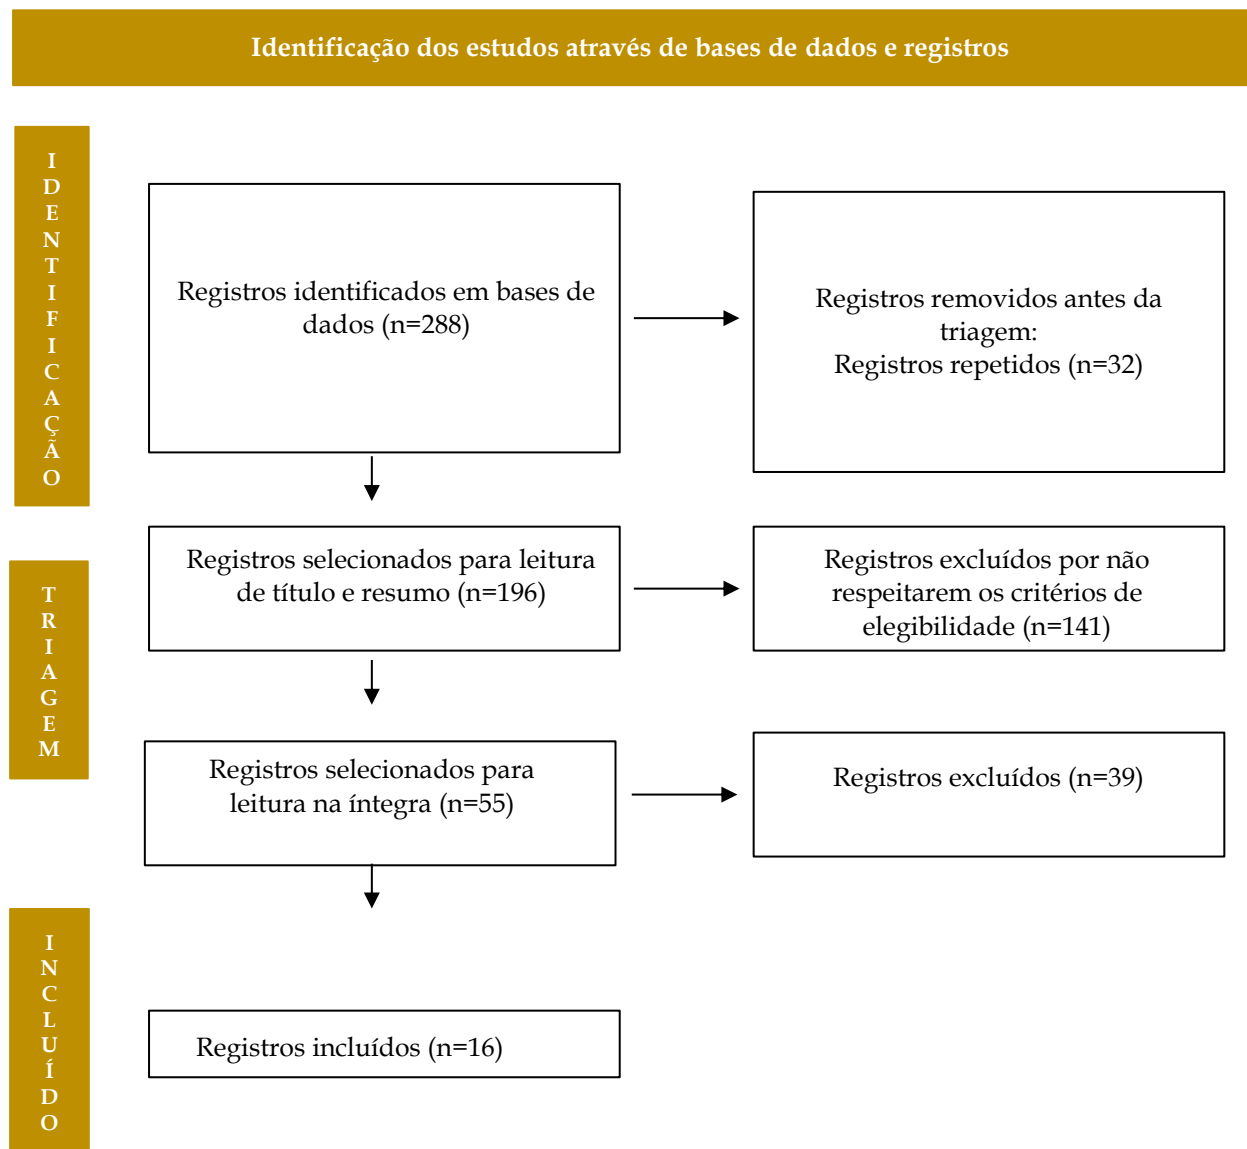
Identificação dos estudos através de bases de dados e registros

IDENTIFICAÇÃO

Registros identificados em bases de dados (n=288)

Registros removidos antes da triagem:
Registros repetidos (n=32)

TRIAGEM

Registros selecionados para leitura de título e resumo (n=196)

Registros excluídos por não respeitarem os critérios de elegibilidade (n=141)

Registros selecionados para leitura na íntegra (n=55)

Registros excluídos (n=39)

INCLUÍDO

Registros incluídos (n=16)